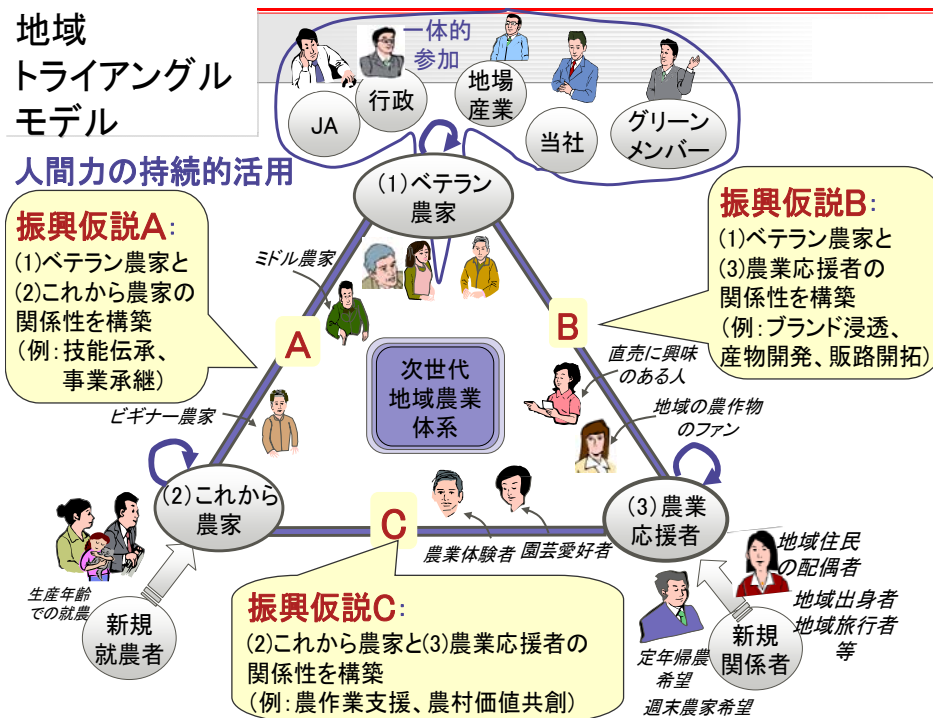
地域
トライアングル
モデル

一体的
参加

JA
行政
地場産業
当社
グリーンメンバー

人間力の持続的活用

(1)ベテラン農家

振興仮説A:
(1)ベテラン農家と(2)これから農家の関係性を構築
(例:技能伝承、事業承継)

振興仮説B:
(1)ベテラン農家と(3)農業応援者の関係性を構築
(例:ブランド浸透、産物開発、販路開拓)

ミドル農家

A

B

次世代
地域農業
体系

直売に興味のある人

地域の農作物のファン

ビギナー農家

(2)これから農家

C

(3)農業応援者

農業体験者
園芸愛好者

地域住民の配偶者

生産年齢での就農

新規就農者

振興仮説C:
(2)これから農家と(3)農業応援者の関係性を構築
(例:農作業支援、農村価値共創)

地域出身者
地域旅行者
等

定年帰農希望
週末農家希望

新規関係者